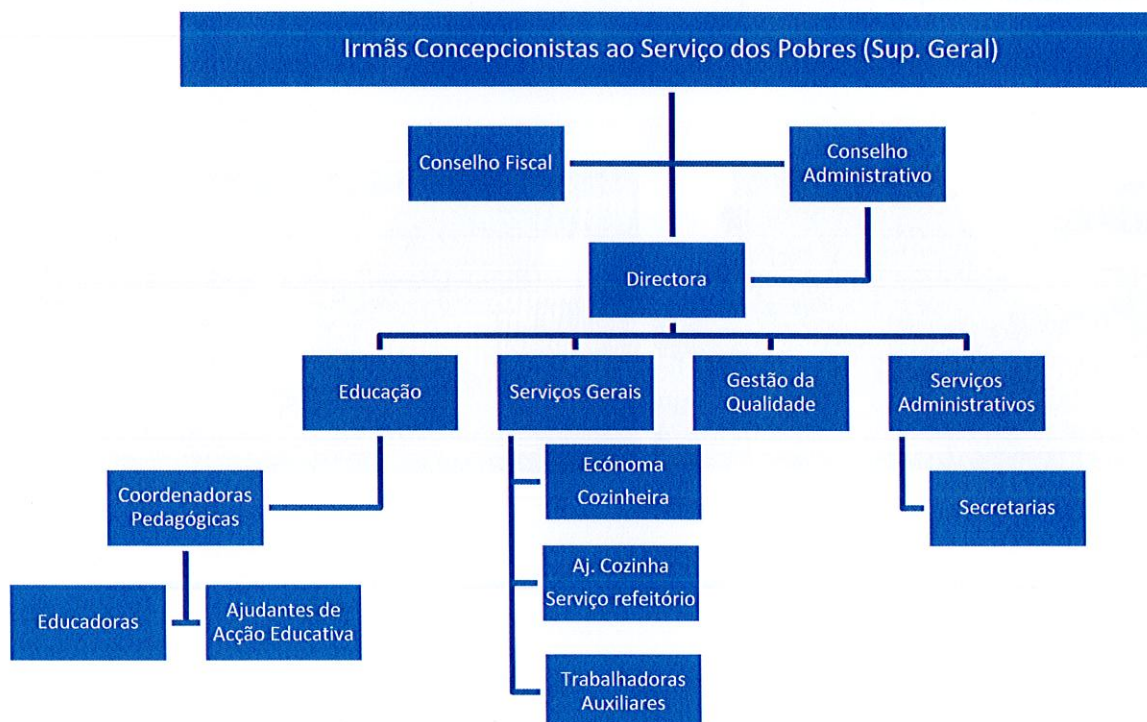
Irmãs Concepcionistas ao Serviço dos Pobres (Sup. Geral)

Conselho Fiscal

Conselho Administrativo

Directora

Educação

Serviços Gerais

Gestão da Qualidade

Serviços Administrativos

Coordenadoras Pedagógicas

Ecónoma Cozinheira

Secretarias

Aj. Cozinha Serviço refeitório

Educadoras

Ajudantes de Acção Educativa

Trabalhadoras Auxiliares